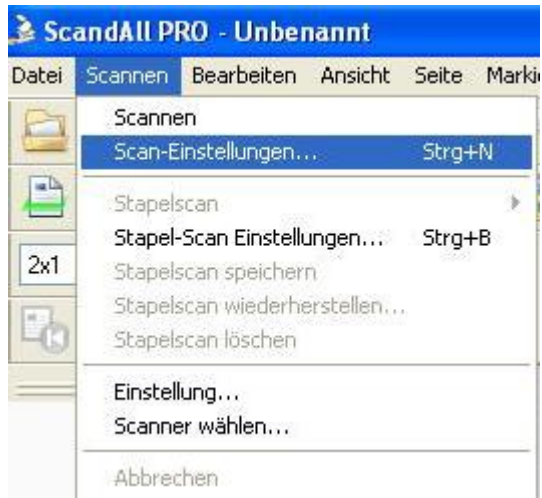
ScandAll PRO - Unbenannt

Datei Scannen Bearbeiten Ansicht Seite Marki

Scannen
Scan-Einstellungen... Strg+N
Stapelscan
Stapel-Scan Einstellungen... Strg+B
Stapelscan speichern
Stapelscan wiederherstellen...
Stapelscan löschen
Einstellung...
Scanner wählen...
Abbrechen

2x1